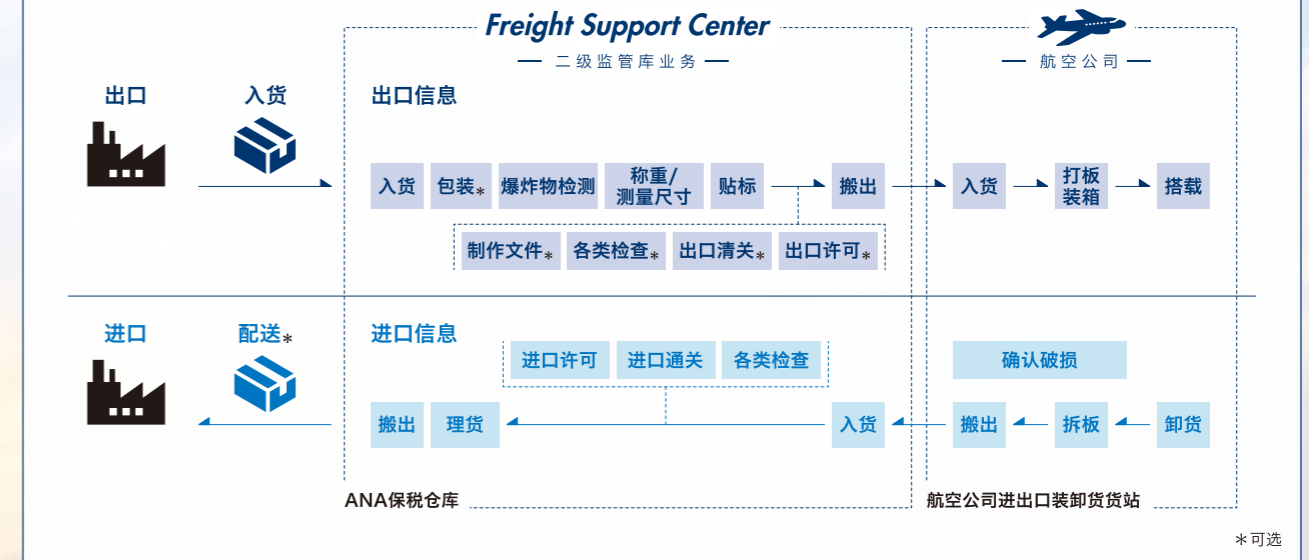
Freight Support Center
二级监管库业务

航空公司

出口
入货
出口信息

入货 包装* 爆炸物检测 称重/测量尺寸 贴标 搬出 入货 打板装箱 搭载

制作文件* 各类检查* 出口清关* 出口许可*

进口
配送*
进口信息

进口许可 进口通关 各类检查

确认破损

搬出 理货 入货 搬出 拆板 卸货

ANA保税仓库
航空公司进出口装卸货货站

*可选